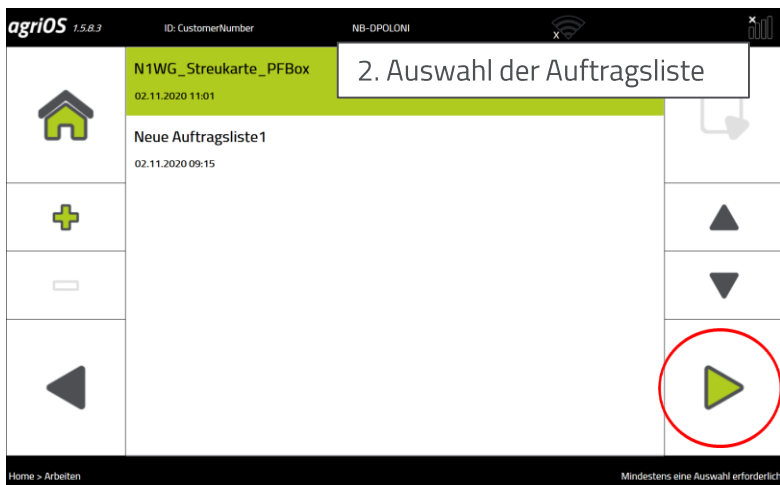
agriOS 1.5.8.3
ID: CustomerNumber
NB-DPOLONI

N1WG_Streukarte_PFBox
02.11.2020 11:01

2. Auswahl der Auftragsliste

Neue Auftragsliste1
02.11.2020 09:15

Home > Arbeiten
Mindestens eine Auswahl erforderlich